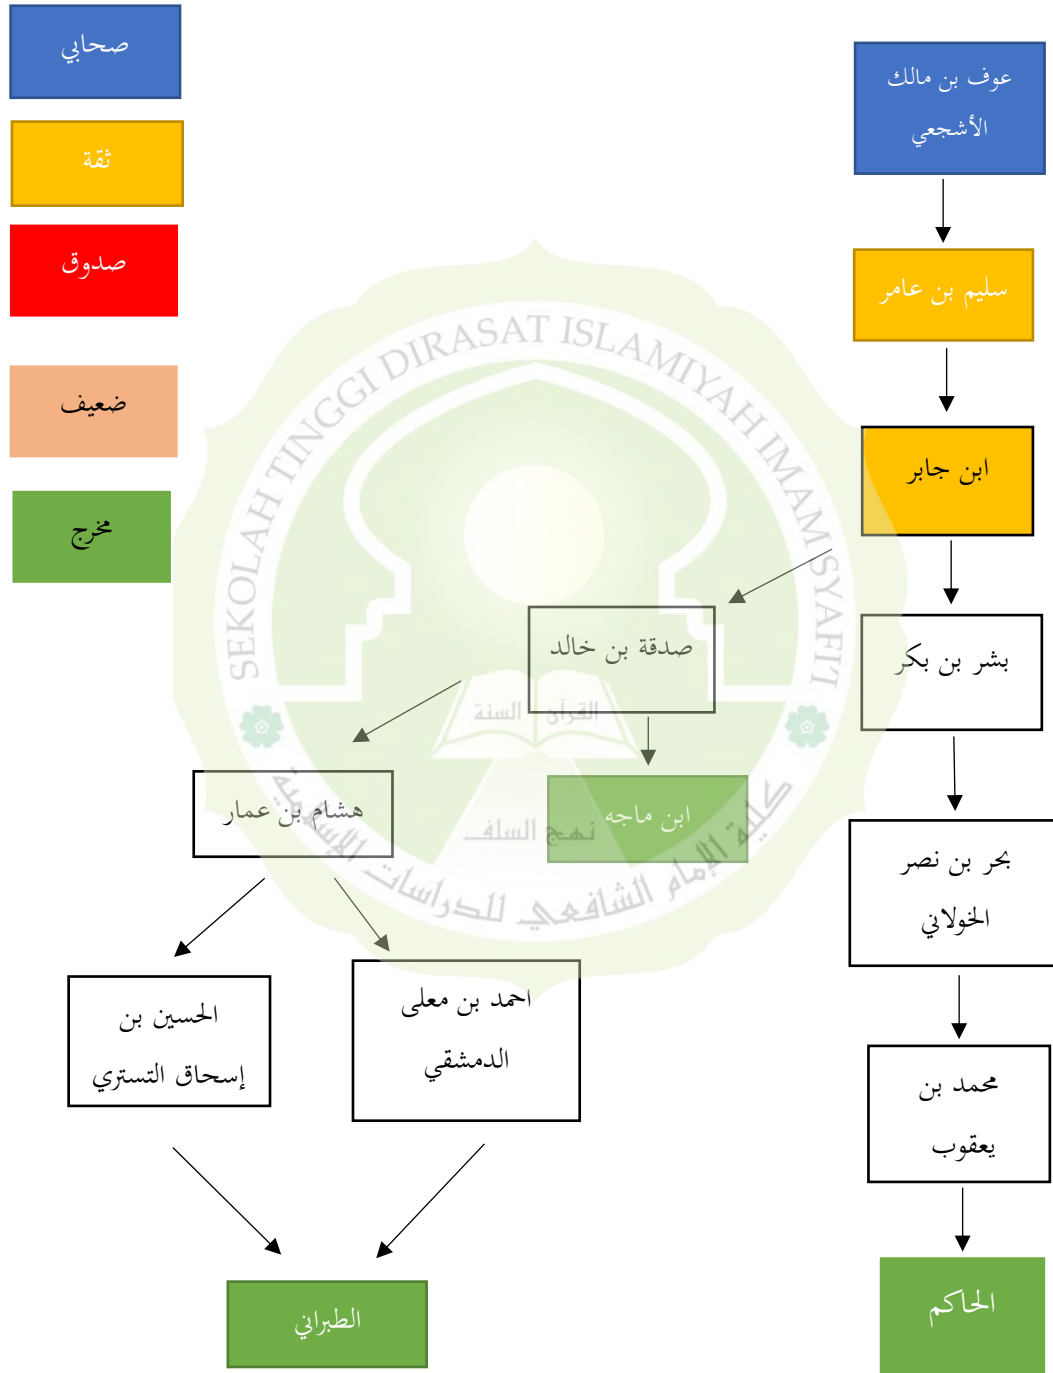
صحابي

ثقة

صدوق

ضعيف

مخرج

عوف بن مالك الأشجعي

سليم بن عامر

ابن جابر

بشر بن بكر

بحر بن نصر الخولاني

محمد بن يعقوب

الحاكم

صدقة بن خالد

ابن ماجه

هشام بن عمار

احمد بن معلى الدمشقي

الحسين بن إسحاق التستري

الطبراني

SEKOLAH TINGGI DIRASAT ISLAMIYAH IMAM SYAFI'I

كلية الإمام الشافعي للدراسات الإسلامية

القرآن السنة

نهج السلف